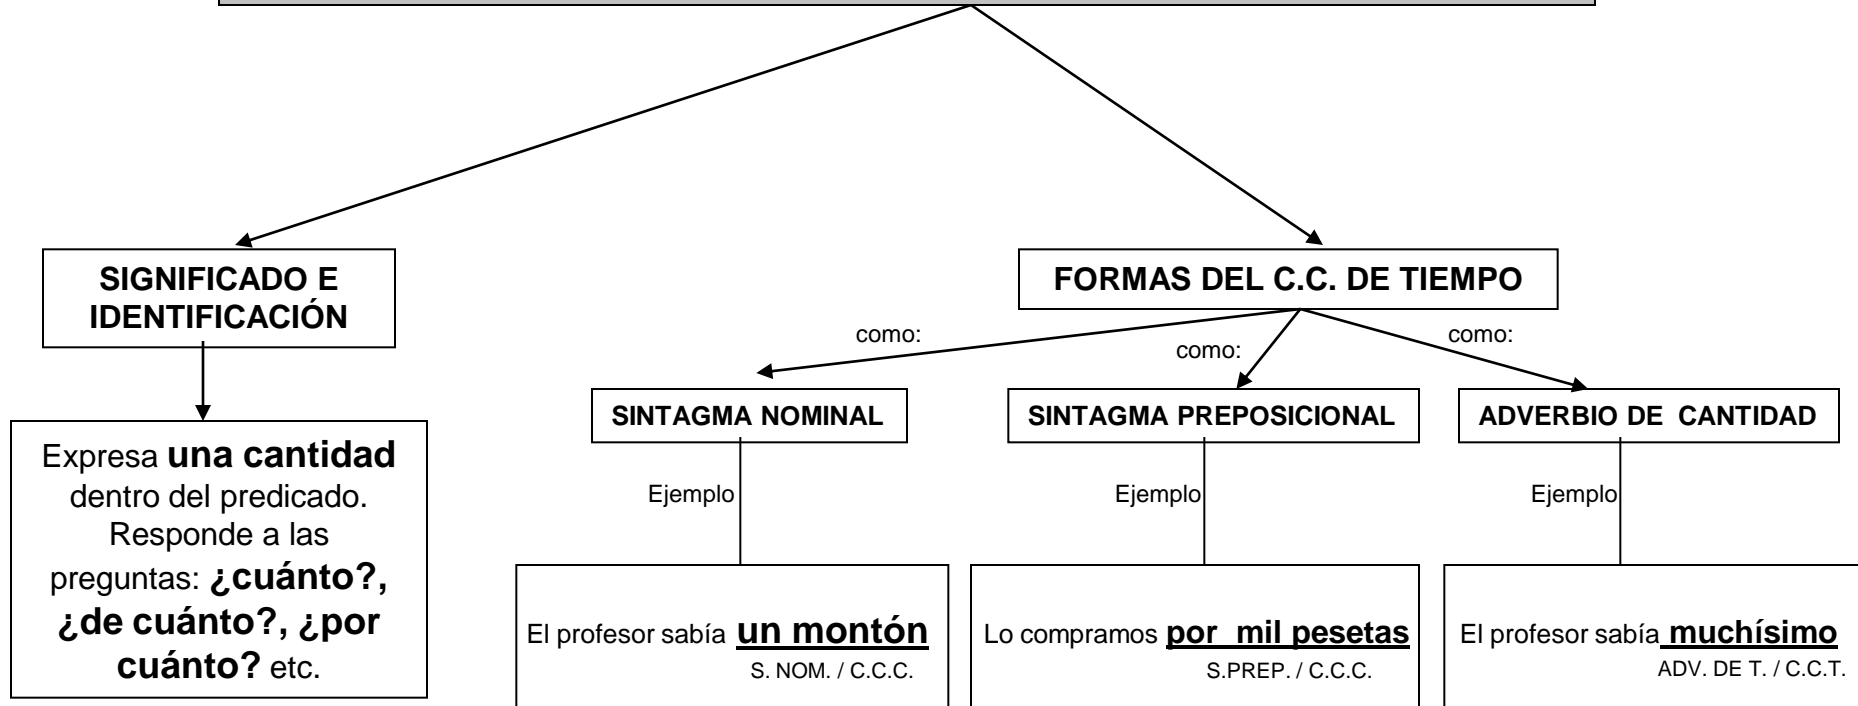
SIGNIFICADO E IDENTIFICACIÓN

Expresa **una cantidad** dentro del predicado. Responde a las preguntas: **¿cuánto?, ¿de cuánto?, ¿por cuánto?** etc.

FORMAS DEL C.C. DE TIEMPO

como:

como:

como:

SINTAGMA NOMINAL

SINTAGMA PREPOSICIONAL

ADVERBIO DE CANTIDAD

Ejemplo

Ejemplo

Ejemplo

El profesor sabía **un montón**
S. NOM. / C.C.C.

Lo compramos **por mil pesetas**
S.PREP. / C.C.C.

El profesor sabía **muchísimo**
ADV. DE T. / C.C.T.